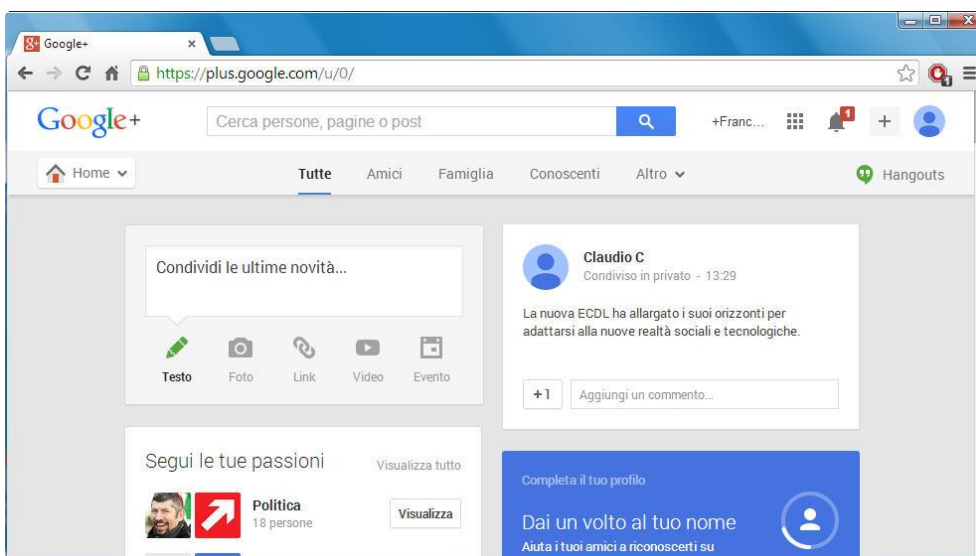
Google+ ×

https://plus.google.com/u/0/

Google+

Cerca persone, pagine o post

+Franc...

1

Home

Tutte Amici Famiglia Conoscenti Altro

Hangouts

Condividi le ultime novità...

Testo Foto Link Video Evento

Claudio C
Condiviso in privato - 13:29

La nuova ECDL ha allargato i suoi orizzonti per adattarsi alla nuove realtà sociali e tecnologiche.

+1 Aggiungi un commento...

Segui le tue passioni Visualizza tutto

Politica
18 persone

Visualizza

Completa il tuo profilo

Dai un volto al tuo nome

Aiuta i tuoi amici a riconoscerti su